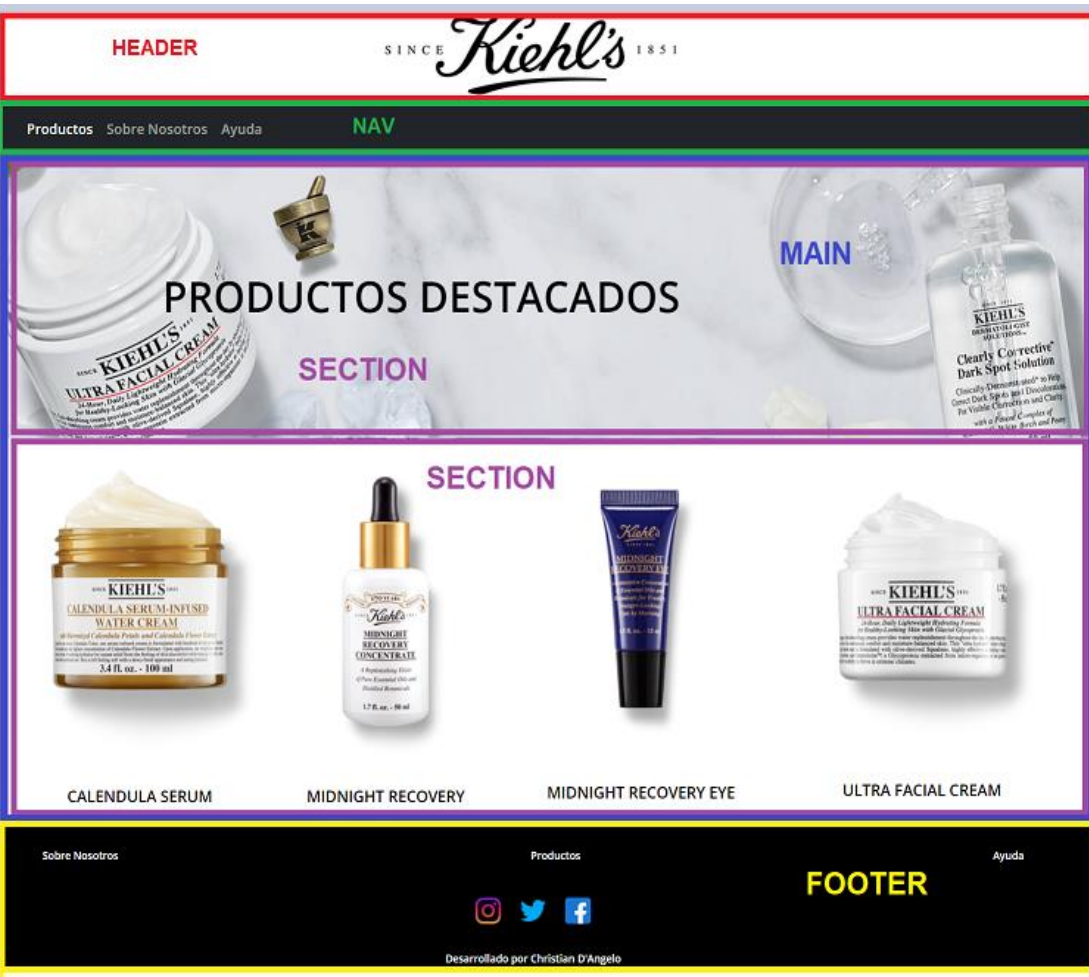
HEADER

SINCE Kiehl's 1851

Productos Sobre Nosotros Ayuda

NAV

MAIN

PRODUCTOS DESTACADOS

SECTION

SECTION

CALENDULA SERUM

MIDNIGHT RECOVERY

MIDNIGHT RECOVERY EYE

ULTRA FACIAL CREAM

Sobre Nosotros

Productos

Ayuda

FOOTER

Desarrollado por Christian D'Angelo